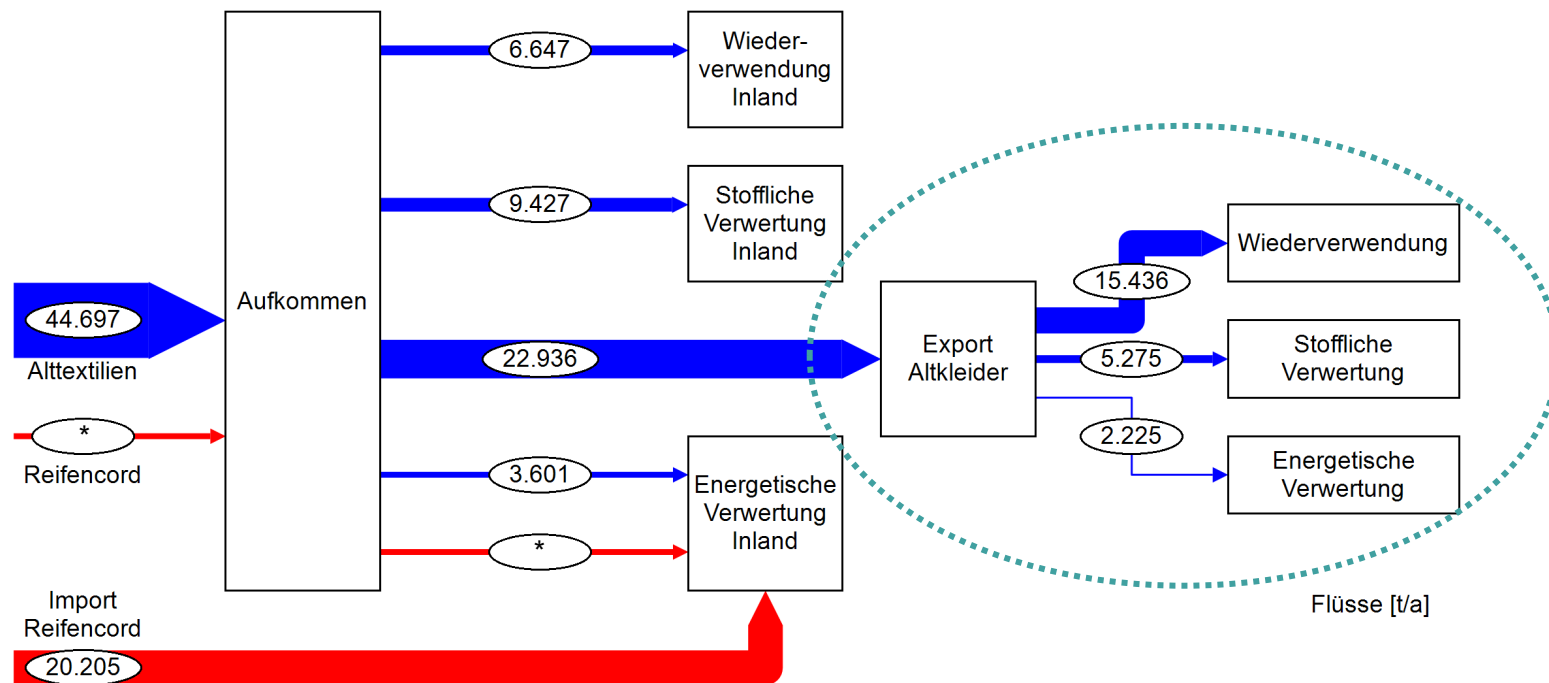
44.697
Alttextilien

*
Reifencord

Aufkommen

6.647

Wiederverwendung Inland

9.427

Stoffliche Verwertung Inland

22.936

3.601

*

Energetische Verwertung Inland

Export Altkleider

15.436

Wiederverwendung

5.275

Stoffliche Verwertung

2.225

Energetische Verwertung

Import Reifencord
20.205

Flüsse [t/a]